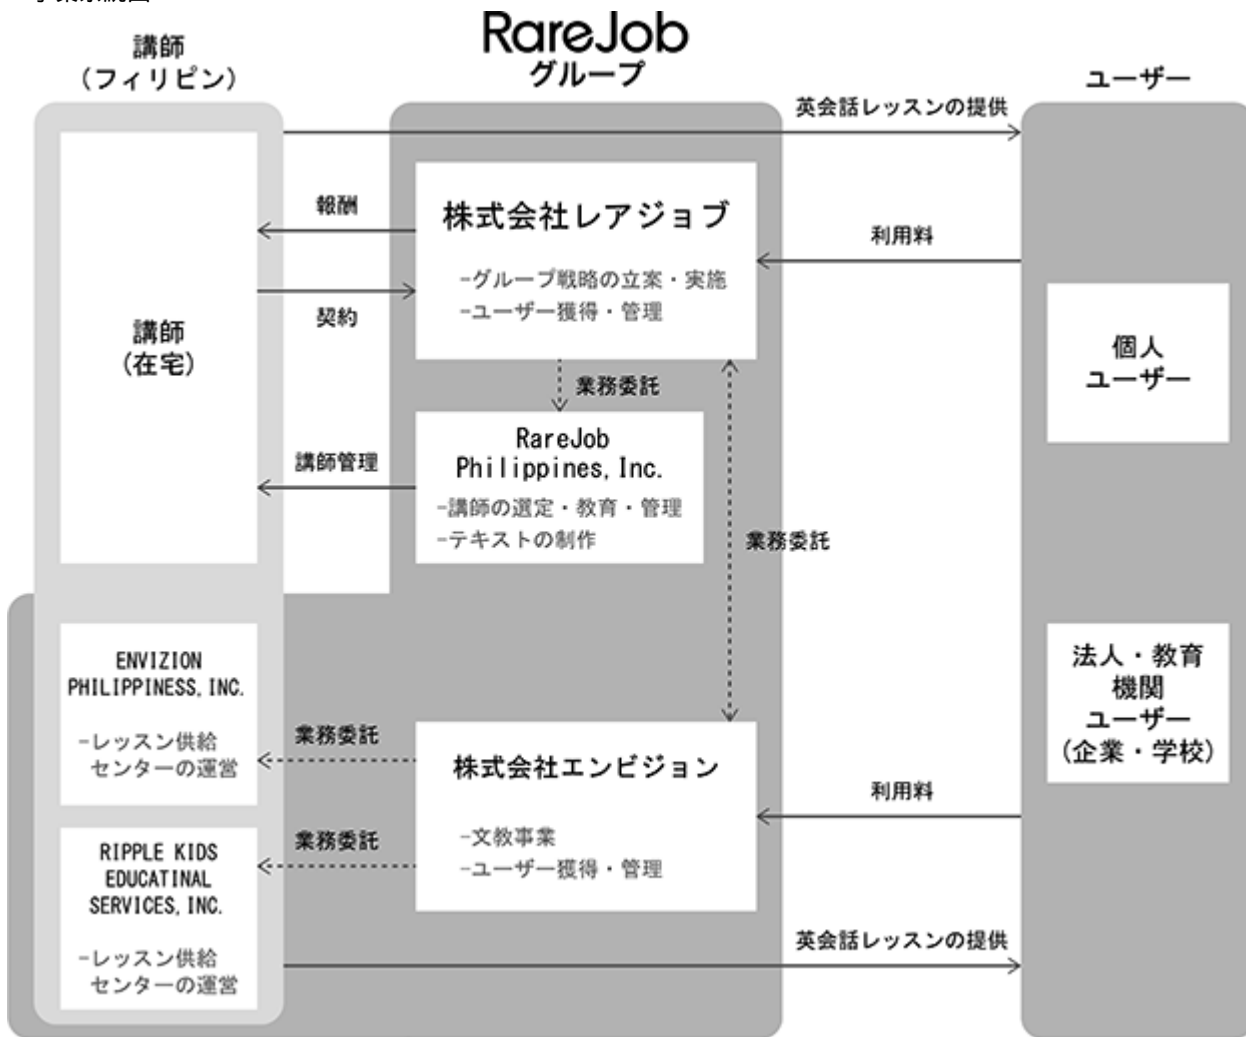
講師
(フィリピン)

RareJob
グループ

ユーザー

英会話レッスンの提供

報酬

株式会社レアジョブ
-グループ戦略の立案・実施
-ユーザー獲得・管理

利用料

契約

講師
(在宅)

業務委託

RareJob
Philippines, Inc.
-講師の選定・教育・管理
-テキストの制作

講師管理

業務委託

個人
ユーザー

ENVIZION
PHILIPPINESS, INC.
-レッスン供給センターの運営

業務委託

株式会社エンビジョン
-文教事業
-ユーザー獲得・管理

法人・教育
機関
ユーザー
(企業・学校)

利用料

RIPPLE KIDS
EDUCATINAL
SERVICES, INC.
-レッスン供給センターの運営

業務委託

英会話レッスンの提供